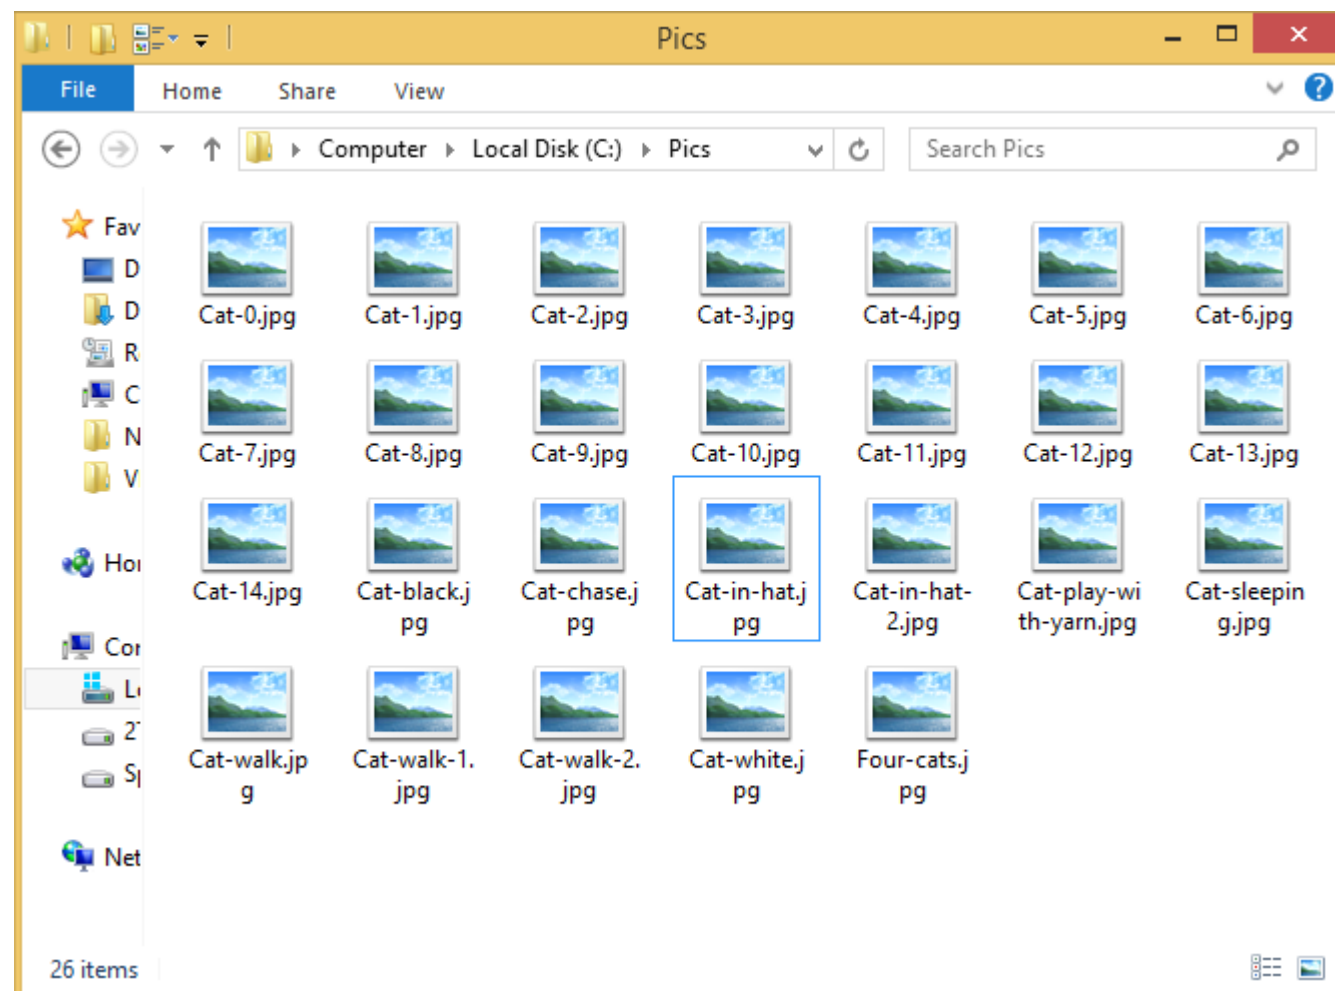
Pics

File Home Share View

Computer ▸ Local Disk (C:) ▸ Pics

Search Pics

Fav
D
D
R
C
N
V

Hor

Cor
L
2
S

Net

Cat-0.jpg
Cat-1.jpg
Cat-2.jpg
Cat-3.jpg
Cat-4.jpg
Cat-5.jpg
Cat-6.jpg
Cat-7.jpg
Cat-8.jpg
Cat-9.jpg
Cat-10.jpg
Cat-11.jpg
Cat-12.jpg
Cat-13.jpg
Cat-14.jpg
Cat-black.jpg
Cat-chase.jpg
Cat-in-hat.jpg
Cat-in-hat-2.jpg
Cat-play-with-yarn.jpg
Cat-sleeping.jpg
Cat-walk.jpg
Cat-walk-1.jpg
Cat-walk-2.jpg
Cat-white.jpg
Four-cats.jpg

26 items